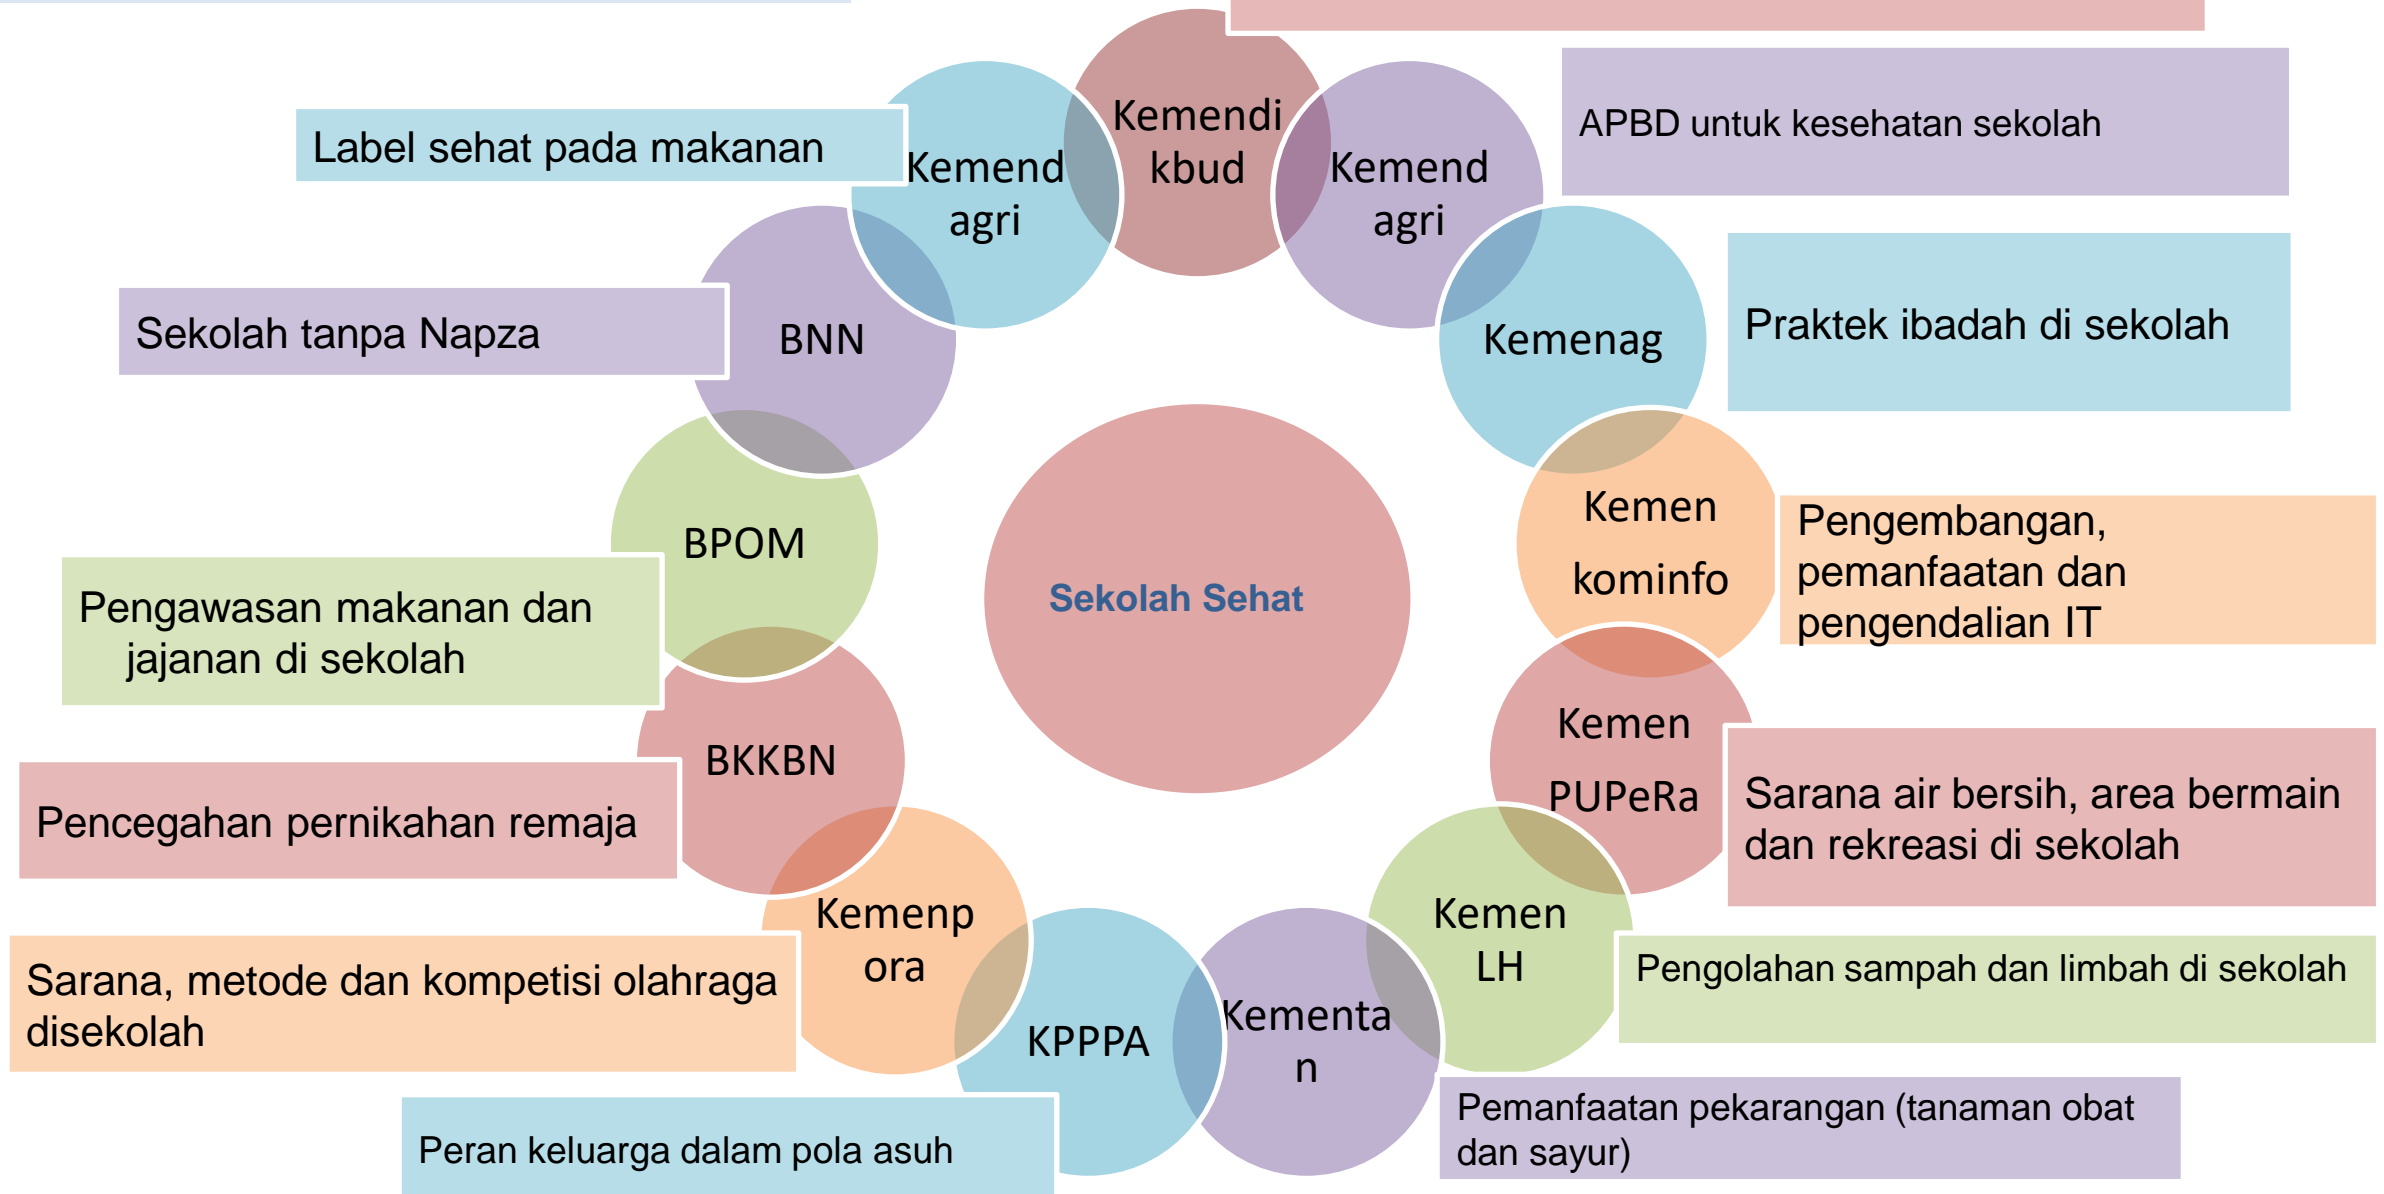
Sekolah Sehat

Kemendikbud

Kemendagri

APBD untuk kesehatan sekolah

Kemenag

Praktek ibadah di sekolah

Kemenkominfo

Pengembangan, pemanfaatan dan pengendalian IT

Kemen PUPeRa

Sarana air bersih, area bermain dan rekreasi di sekolah

Kemen LH

Pengolahan sampah dan limbah di sekolah

Kementan

Pemanfaatan pekarangan (tanaman obat dan sayur)

KPPPA

Peran keluarga dalam pola asuh

Kemenpora

Sarana, metode dan kompetisi olahraga disekolah

BKKBN

Pencegahan pernikahan remaja

BPOM

Pengawasan makanan dan jajanan di sekolah

BNN

Sekolah tanpa Napza

Kemendagri

Label sehat pada makanan